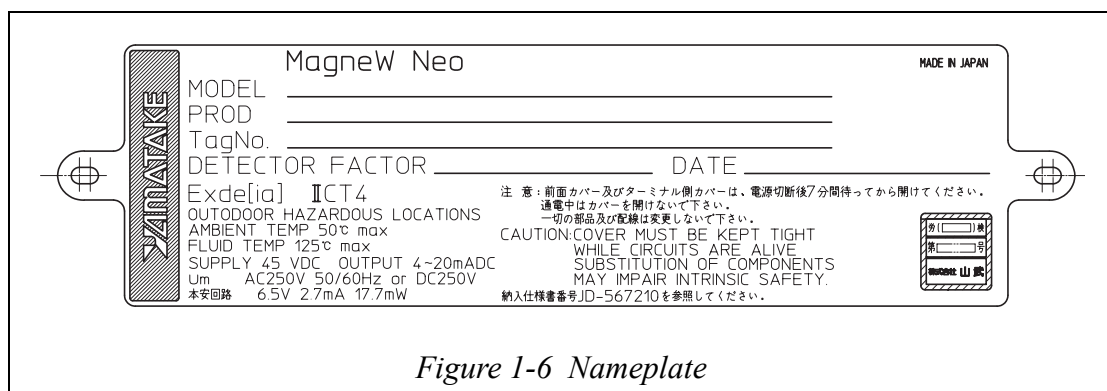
YAMATAKE

MagneW Neo

MADE IN JAPAN

MODEL

PROD

TagNo.

DETECTOR FACTOR

DATE

Exde[ia] ⅡCT4
OUTODOOR HAZARDOUS LOCATIONS
AMBIENT TEMP 50℃ max
FLUID TEMP 125℃ max
SUPPLY 45 VDC OUTPUT 4~20mADC
Um AC250V 50/60Hz or DC250V
本安回路 6.5V 2.7mA 17.7mW

注 意：前面カバー及びターミナル側カバーは、電源切断後7分間待ってから開けてください。
通電中はカバーを開けないで下さい。
一切の部品及び配線は変更しないで下さい。
CAUTION:COVER MUST BE KEPT TIGHT
WHILE CIRCUITS ARE ALIVE.
SUBSTITUTION OF COMPONENTS
MAY IMPAIR INTRINSIC SAFETY.
納入仕様書番号JD-567210を参照してください。

労[ ]検
第[ ]号
株式会社 山武

Figure 1-6 Nameplate